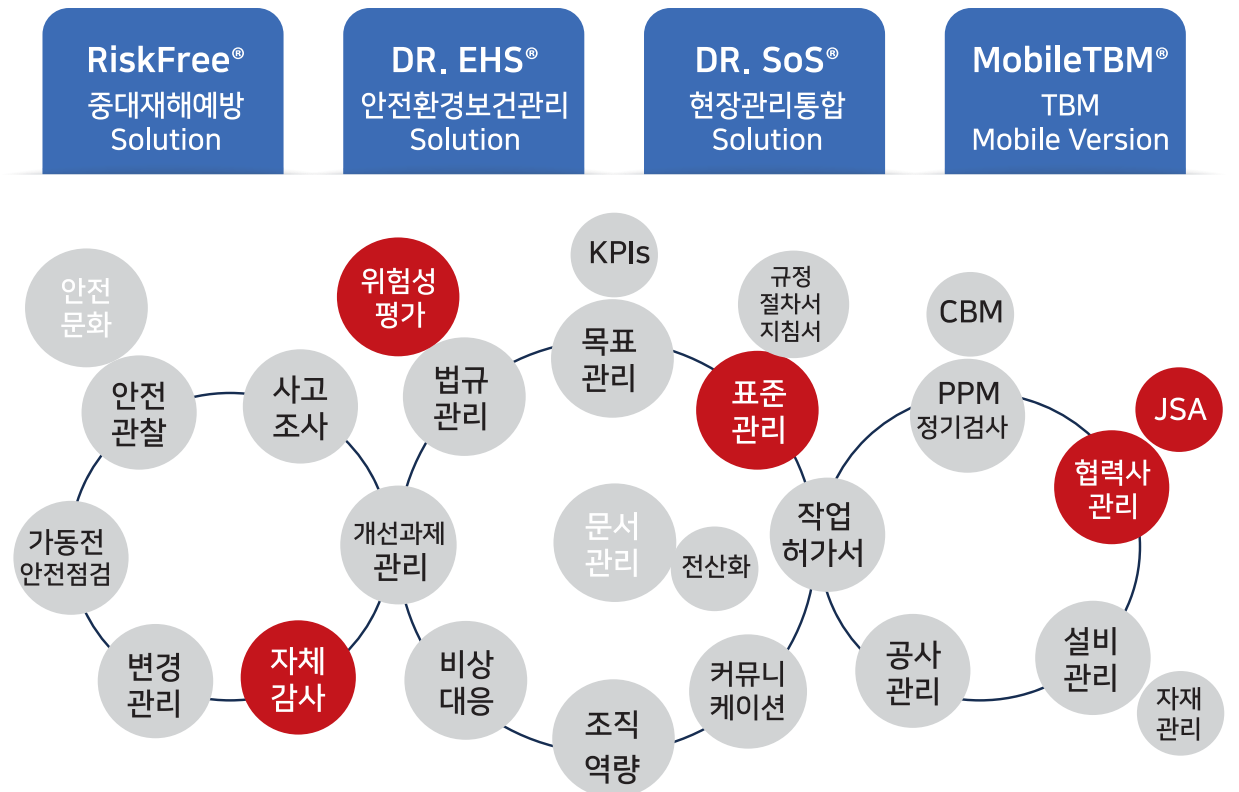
RiskFree®
중대재해예방
Solution

DR. EHS®
안전환경보건관리
Solution

DR. SoS®
현장관리통합
Solution

MobileTBM®
TBM
Mobile Version

안전
문화

위험성
평가

KPIs

규정
절차서
지침서

CBM

안전
관찰

사고
조사

법규
관리

목표
관리

표준
관리

PPM
정기검사

JSA

협력사
관리

가동전
안전점검

개선과제
관리

문서
관리

전산화

작업
허가서

변경
관리

자체
감사

비상
대응

조직
역량

커뮤니
케이션

공사
관리

설비
관리

자재
관리